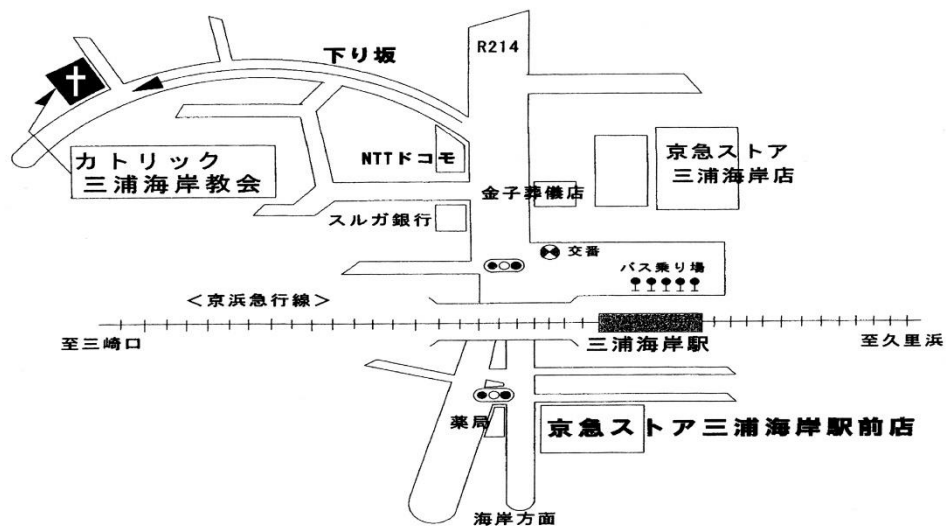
下り坂

R214

カトリック
三浦海岸教会

NTTドコモ

京急ストア
三浦海岸店

金子葬儀店

スルガ銀行

交番

バス乗り場

＜京浜急行線＞

至三崎口

三浦海岸駅

至久里浜

薬局

京急ストア三浦海岸駅前店

海岸方面